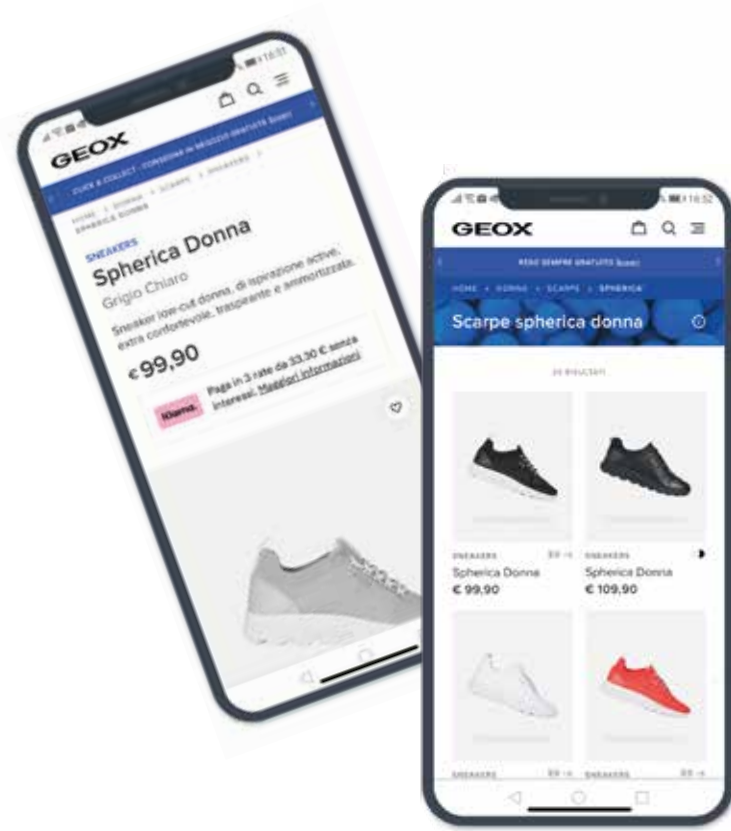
GEOX

CLICK & COLLECT - CONSEGNA IN NEGOZIO GRATUITA Scopri

HOME > DONNA > SCARPE > SNEAKERS > SPHERICA DONNA

SNEAKERS

Spherica Donna

Grigio Chiaro

Sneaker low-cut donna, di ispirazione active, extra confortevole, traspirante e ammortizzata.

€99,90

Klarna. Paga in 3 rate da 33,30 € senza interessi. Maggiori informazioni

GEOX

RESO SEMPRE GRATUITO Scopri

HOME > DONNA > SCARPE > SPHERICA

Scarpe spherica donna

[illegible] RISULTATI

SNEAKERS

Spherica Donna

€ 99,90

SNEAKERS

Spherica Donna

€ 109,90

SNEAKERS

SNEAKERS